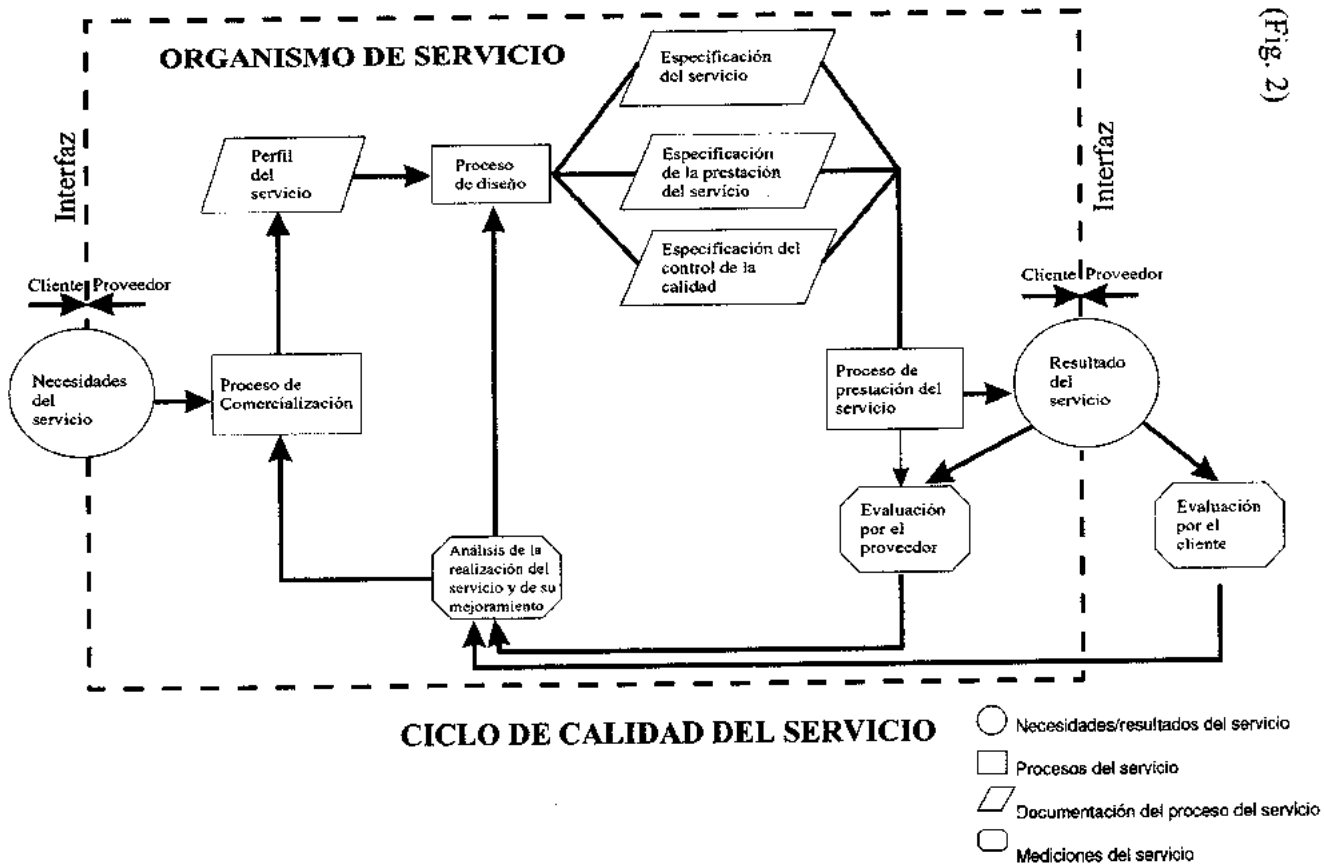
(Fig. 2)

ORGANISMO DE SERVICIO

Interfaz

Cliente Proveedor

Necesidades del servicio

Proceso de Comercialización

Perfil del servicio

Proceso de diseño

Especificación del servicio

Especificación de la prestación del servicio

Especificación del control de la calidad

Proceso de prestación del servicio

Interfaz

Cliente Proveedor

Resultado del servicio

Evaluación por el proveedor

Evaluación por el cliente

Análisis de la realización del servicio y de su mejoramiento

CICLO DE CALIDAD DEL SERVICIO

Necesidades/resultados del servicio

Procesos del servicio

Documentación del proceso del servicio

Mediciones del servicio